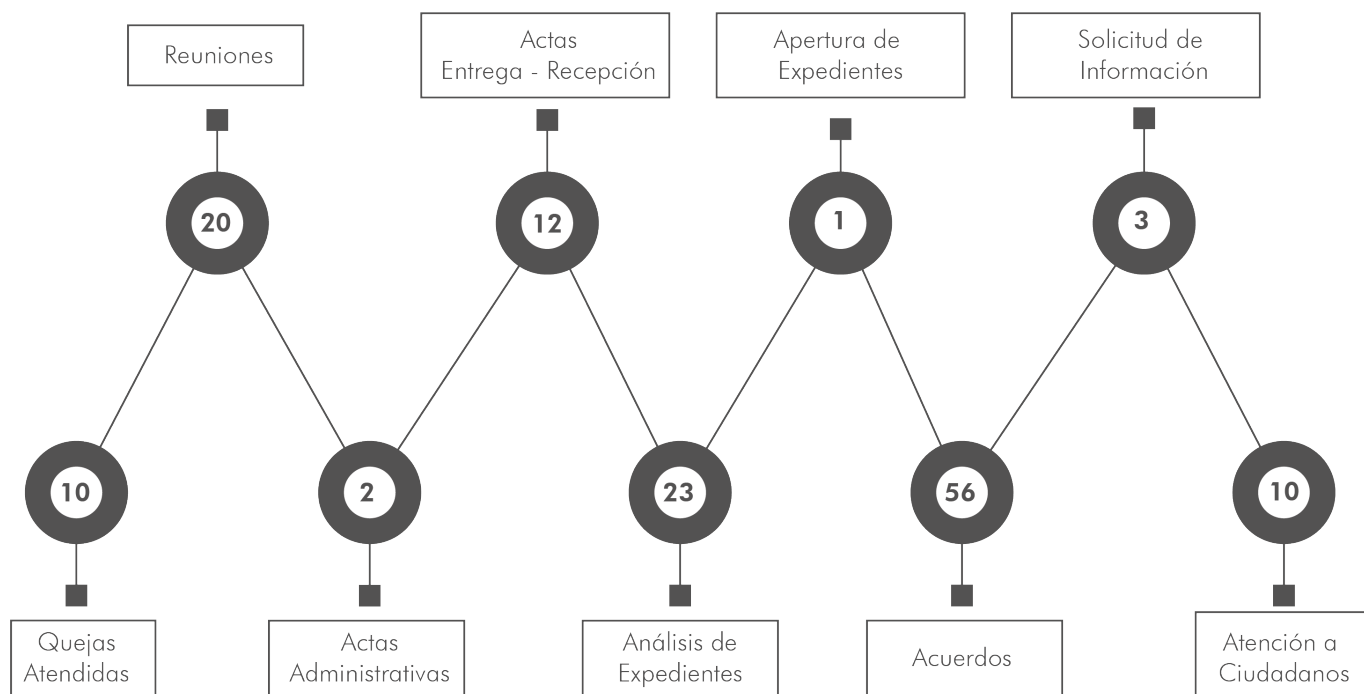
Reuniones

20

Actas
Entrega - Recepción

12

Apertura de
Expedientes

1

Solicitud de
Información

3

10

Quejas
Atendidas

2

Actas
Administrativas

23

Análisis de
Expedientes

56

Acuerdos

10

Atención a
Ciudadanos